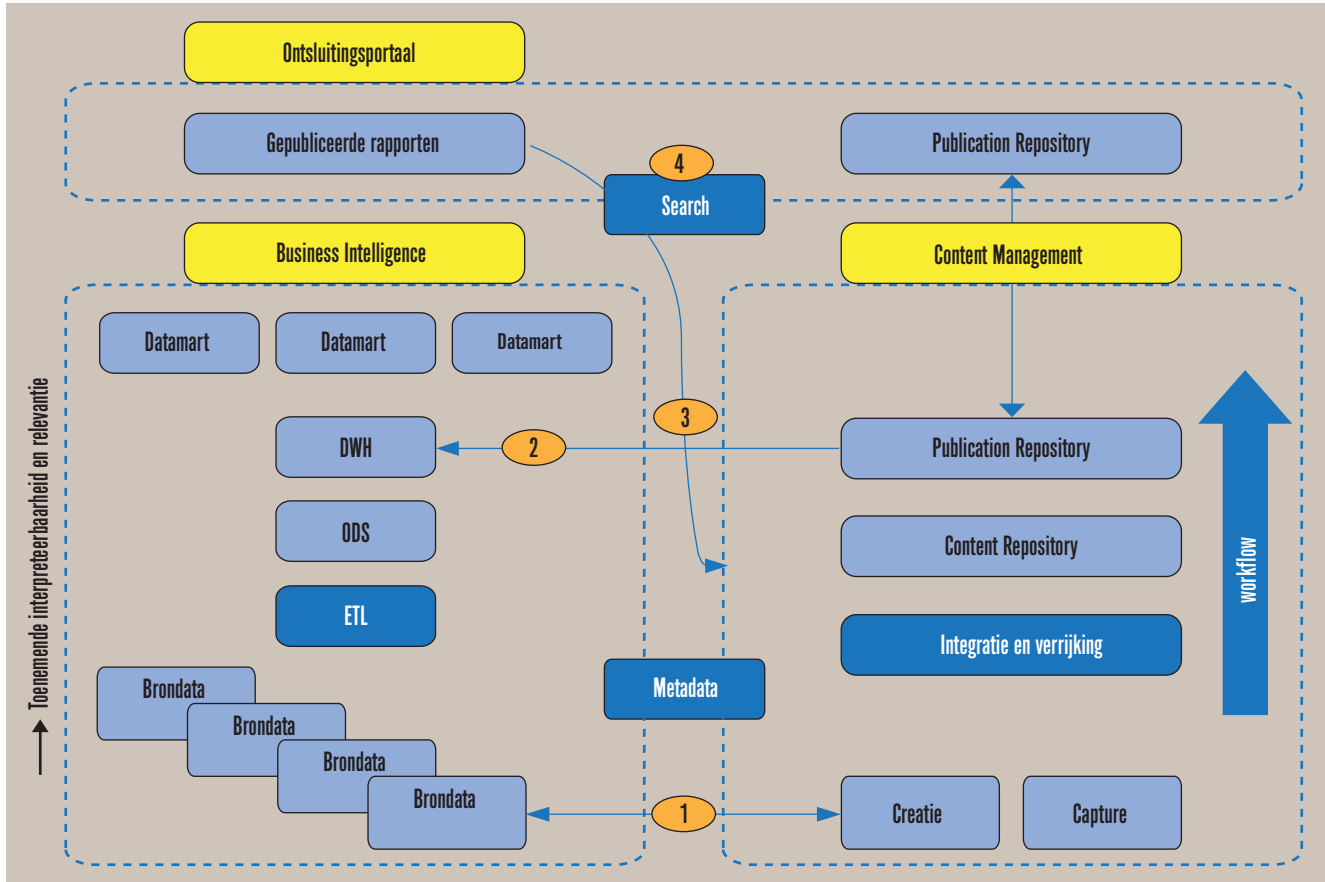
Ontsluitingsportaal

Gepubliceerde rapporten

4

Search

Publication Repository

Business Intelligence

Content Management

Datamart

Datamart

Datamart

3

DWH

2

Publication Repository

ODS

Content Repository

ETL

Integratie en verrijking

workflow

Toenemende interpreteerbaarheid en relevantie

Metadata

Brondata

Brondata

Brondata

Brondata

1

Creatie

Capture